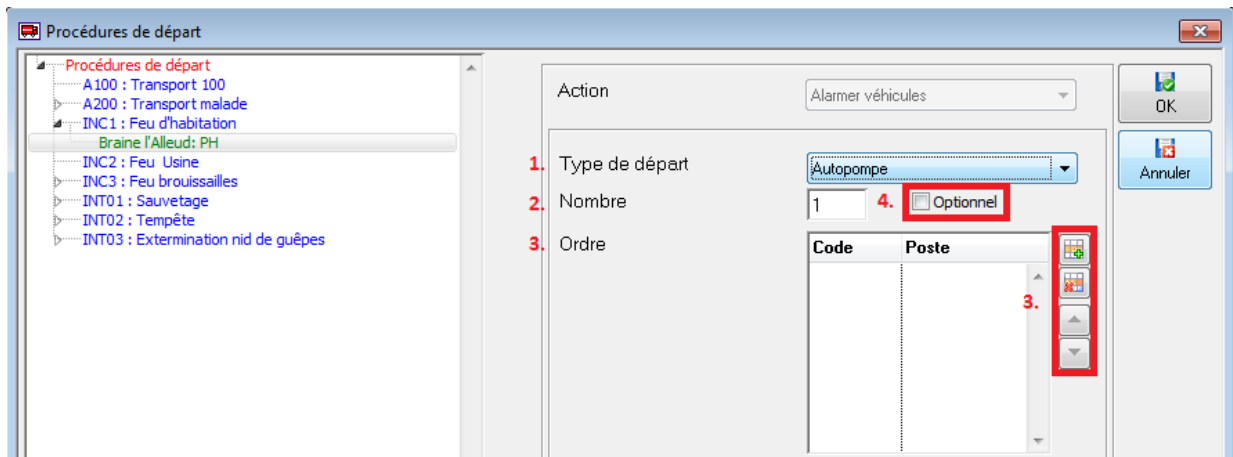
Procédures de départ

Procédures de départ
A100 : Transport 100
A200 : Transport malade
INC1 : Feu d'habitation
Braine l'Alleud: PH
INC2 : Feu Usine
INC3 : Feu brouissailles
INT01 : Sauvetage
INT02 : Tempête
INT03 : Extermination nid de guêpes

Action
Alarmer véhicules

1. Type de départ
Autopompe

2. Nombre
1

4. Optionnel

3. Ordre

| Code | Poste |
|---|---|

3.

OK
Annuler